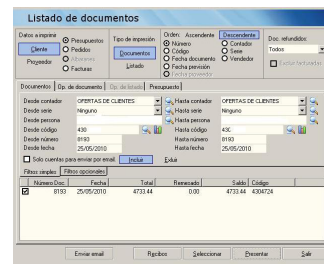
Listado de documentos

Datos a imprimir
Cliente
Proveedor
Presupuestos
Pedidos
Albaranes
Facturas

Tipo de impresión
Documentos
Listado

Orden: Ascendente Descendente
Número
Código
Fecha documento
Fecha previsión
Fecha proveedor
Contador
Serie
Vendedor

Doc. refundidos:
Todos
Excluir facturadas

Documentos | Op. de documento | Op. de listado | Presupuesto

Desde contador OFERTAS DE CLIENTES
Hasta contador OFERTAS DE CLIENTES
Desde serie Ninguno
Hasta serie Ninguno
Desde persona
Hasta persona
Desde código 430
Hasta código 430
Desde número 8193
Hasta número 8193
Desde fecha 25/05/2010
Hasta fecha 25/05/2010
Solo cuentas para enviar por email
Incluir
Excluir

Filtros simples | Filtros opcionales

| | Número Doc. | Fecha | Total | Remesado | Saldo | Código |
|---|---|---|---|---|---|---|
| ☑ | 8193 | 25/05/2010 | 4733.44 | 0.00 | 4733.44 | 4304724 |

Enviar email
Recibos
Seleccionar
Presentar
Salir